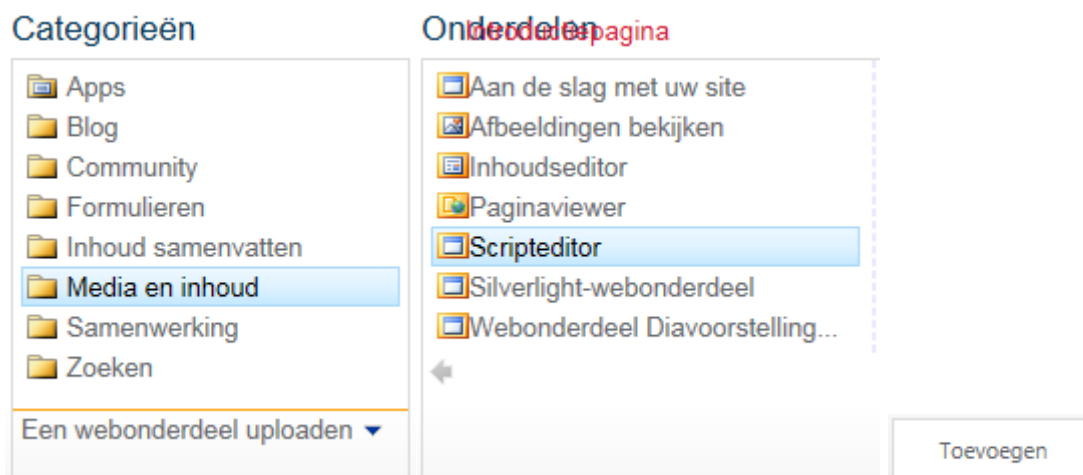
Categorieën

Apps
Blog
Community
Formulieren
Inhoud samenvatten
Media en inhoud
Samenwerking
Zoeken

Een webonderdeel uploaden

Onderdelen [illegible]pagina

Aan de slag met uw site
Afbeeldingen bekijken
Inhoudseditor
Paginaviewer
Scripteditor
Silverlight-webonderdeel
Webonderdeel Diavoorstelling...

Toevoegen